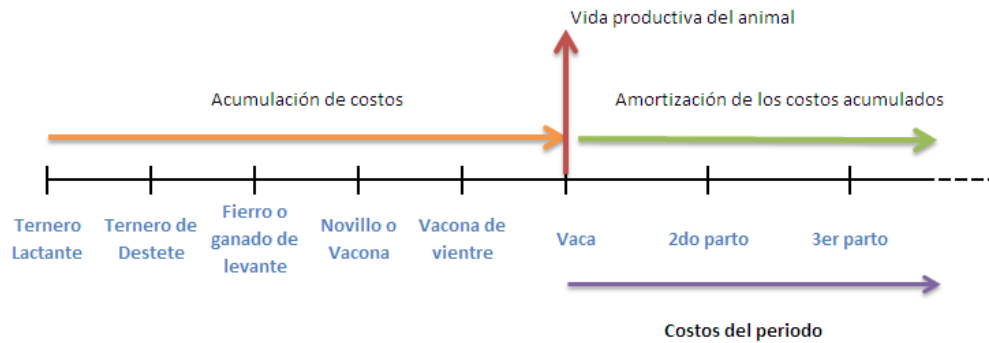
Vida productiva del animal

Acumulación de costos

Amortización de los costos acumulados

Ternero Lactante

Ternero de Destete

Fierro o ganado de levante

Novillo o Vacona

Vacona de vientre

Vaca

2do parto

3er parto

Costos del periodo